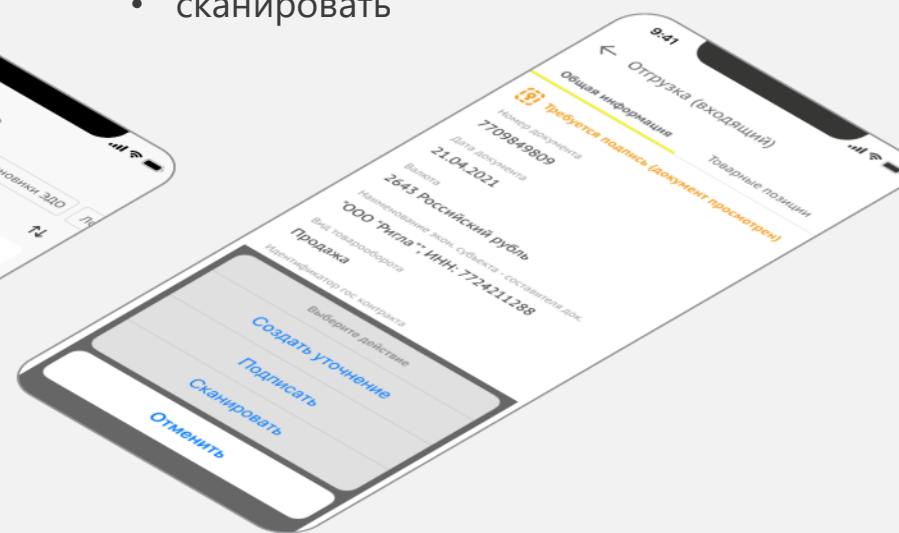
• сканировать

9:41

новики ЭДО

Отгрузка (входящий)

Общая информация

Товарные позиции

Требуется подпись (документ просмотрен)

Номер документа
7709849809

Дата документа
21.04.2021

Валюта
2643 Российский рубль

Наименование экон. субъекта - составителя док.
"ООО "Ригла"", ИНН: 7724211288

Вид товарооборота
Продажа

Идентификатор гос контракта

Выберите действие

Создать уточнение

Подписать

Сканировать

Отменить